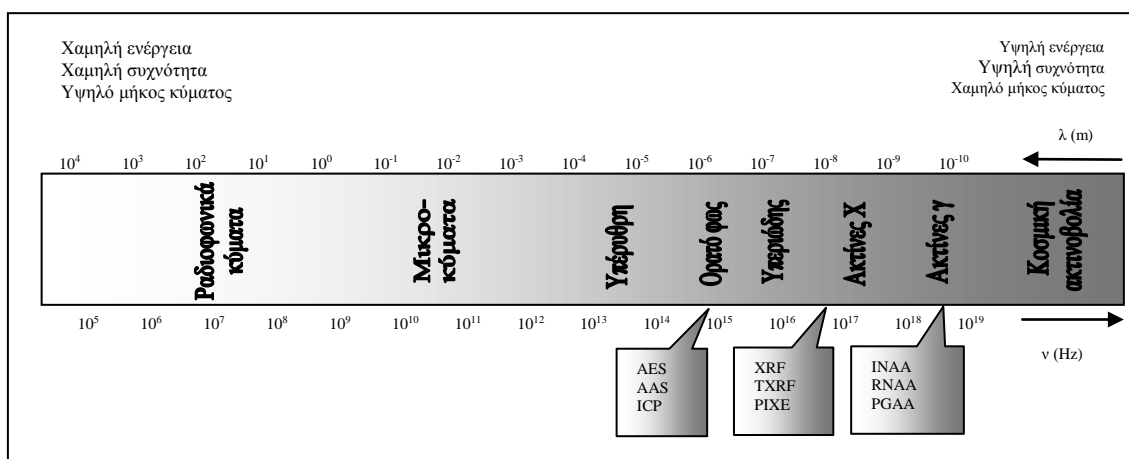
Χαμηλή ενέργεια
Χαμηλή συχνότητα
Υψηλό μήκος κύματος

Υψηλή ενέργεια
Υψηλή συχνότητα
Χαμηλό μήκος κύματος

λ (m)

$10^4$ $10^3$ $10^2$ $10^1$ $10^0$ $10^{-1}$ $10^{-2}$ $10^{-3}$ $10^{-4}$ $10^{-5}$ $10^{-6}$ $10^{-7}$ $10^{-8}$ $10^{-9}$ $10^{-10}$

Ραδιοφωνικά κύματα

Μικρο-κύματα

Υπέρυθρη

Ορατό φως

Υπεριώδης

Ακτίνες Χ

Ακτίνες γ

Κοσμική ακτινοβολία

$10^5$ $10^6$ $10^7$ $10^8$ $10^9$ $10^{10}$ $10^{11}$ $10^{12}$ $10^{13}$ $10^{14}$ $10^{15}$ $10^{16}$ $10^{17}$ $10^{18}$ $10^{19}$

ν (Hz)

AES
AAS
ICP

XRF
TXRF
PIXE

INAA
RNAA
PGAA